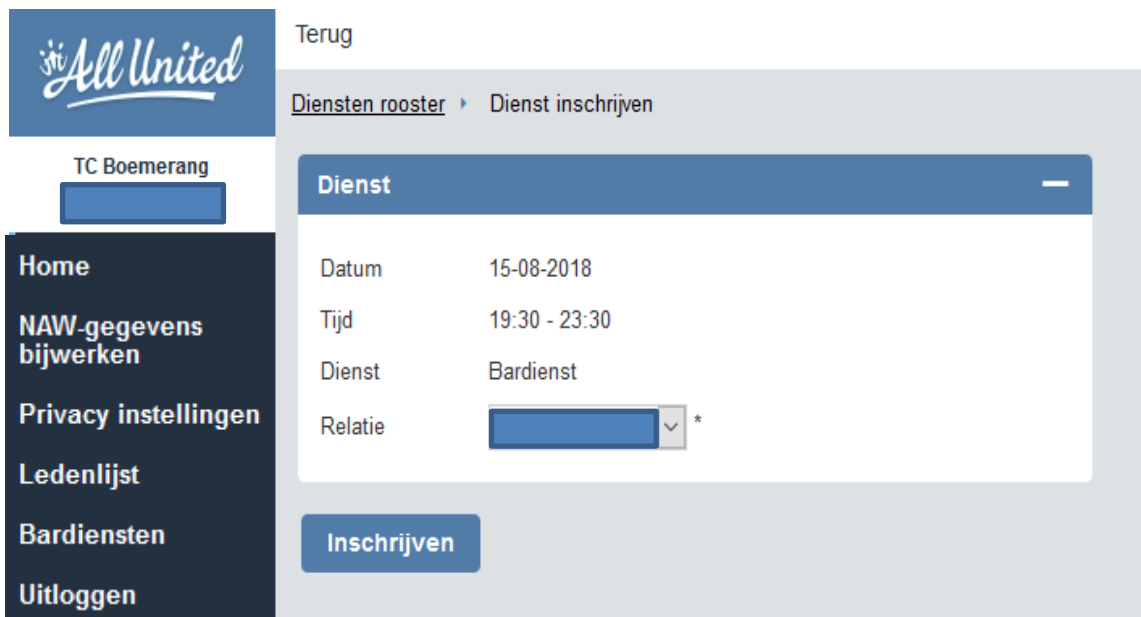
All United

TC Boemerang

Home

NAW-gegevens bijwerken

Privacy instellingen

Ledenlijst

Bardiensten

Uitloggen

Terug

Diensten rooster ‣ Dienst inschrijven

Dienst —

| | |
|---|---|
| Datum | 15-08-2018 |
| Tijd | 19:30 - 23:30 |
| Dienst | Bardienst |
| Relatie | * |

Inschrijven